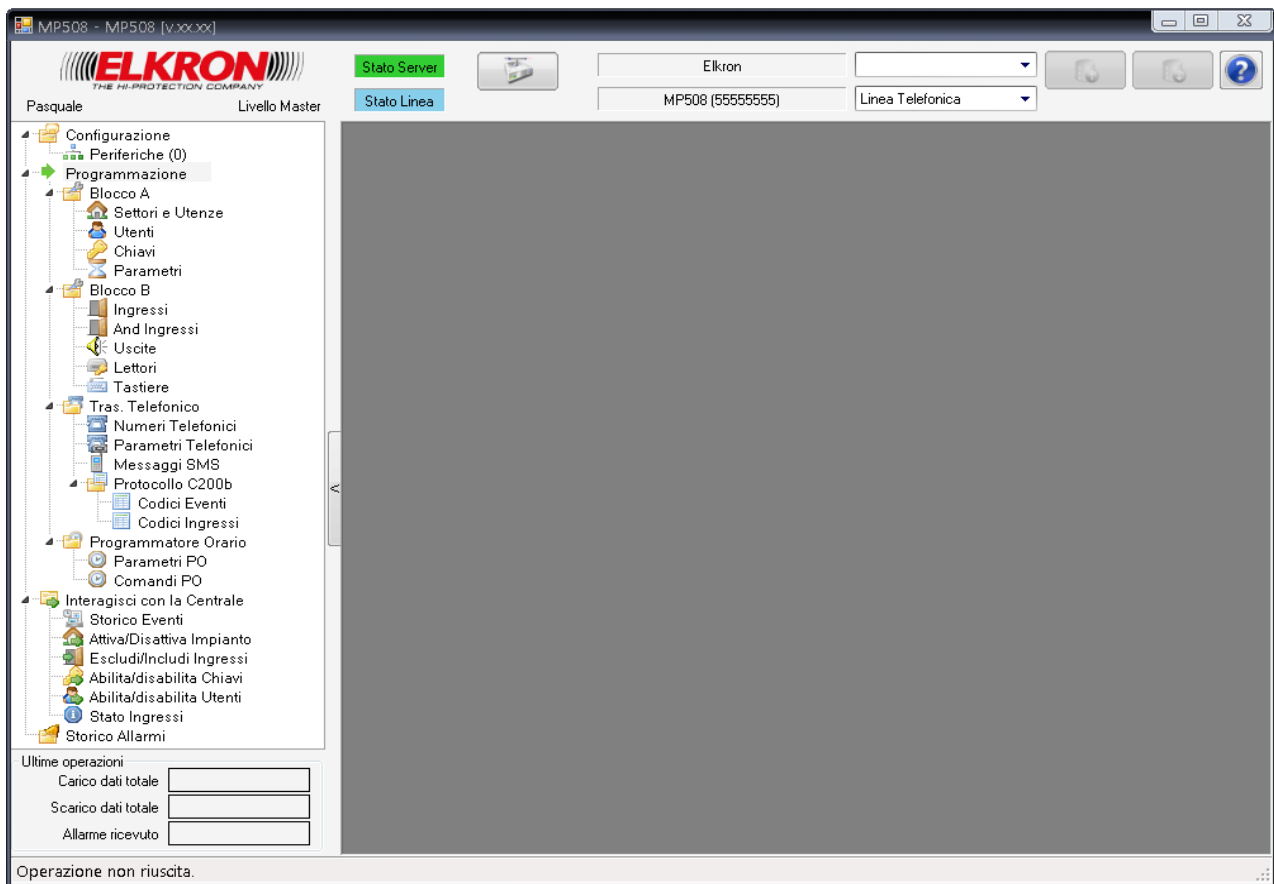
MP508 - MP508 [v.xx.xx]

ELKRON
THE HI-PROTECTION COMPANY

Pasquale
Livello Master

Stato Server
Stato Linea

Elkron
MP508 (55555555)
Linea Telefonica

Configurazione
Periferiche (0)
Programmazione
Blocco A
Settori e Utenze
Utenti
Chiavi
Parametri
Blocco B
Ingressi
And Ingressi
Uscite
Lettori
Tastiere
Tras. Telefonico
Numeri Telefonici
Parametri Telefonici
Messaggi SMS
Protocollo C200b
Codici Eventi
Codici Ingressi
Programmatore Orario
Parametri PO
Comandi PO
Interagisci con la Centrale
Storico Eventi
Attiva/Disattiva Impianto
Escludi/Includi Ingressi
Abilita/disabilita Chiavi
Abilita/disabilita Utenti
Stato Ingressi
Storico Allarmi

Ultime operazioni
Carico dati totale
Scarico dati totale
Allarme ricevuto

<

Operazione non riuscita.